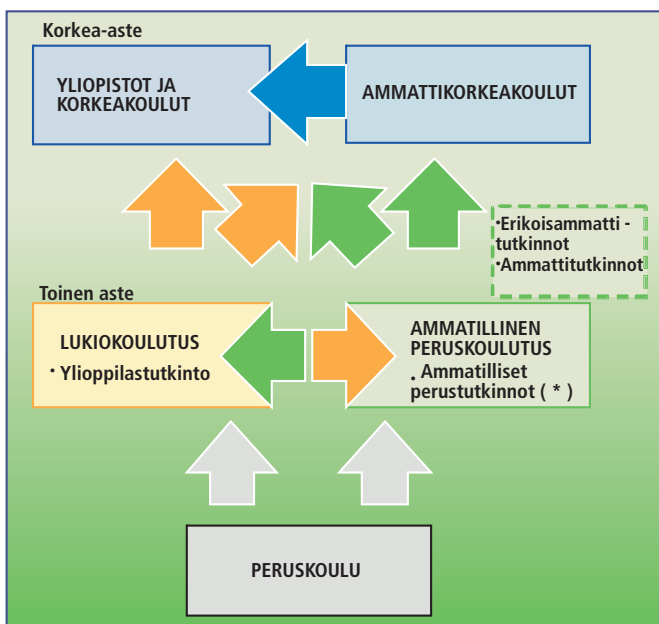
Korkea-aste

YLIOPISTOT JA KORKEAKOULUT

AMMATTIKORKEAKOULUT

•Erikoisammatti - tutkinnot
•Ammattitutkinnot

Toinen aste

LUKIOKOULUTUS
• Ylioppilastutkinto

AMMATILLINEN PERUSKOULUTUS
• Ammatilliset perustutkinnot ( * )

PERUSKOULU